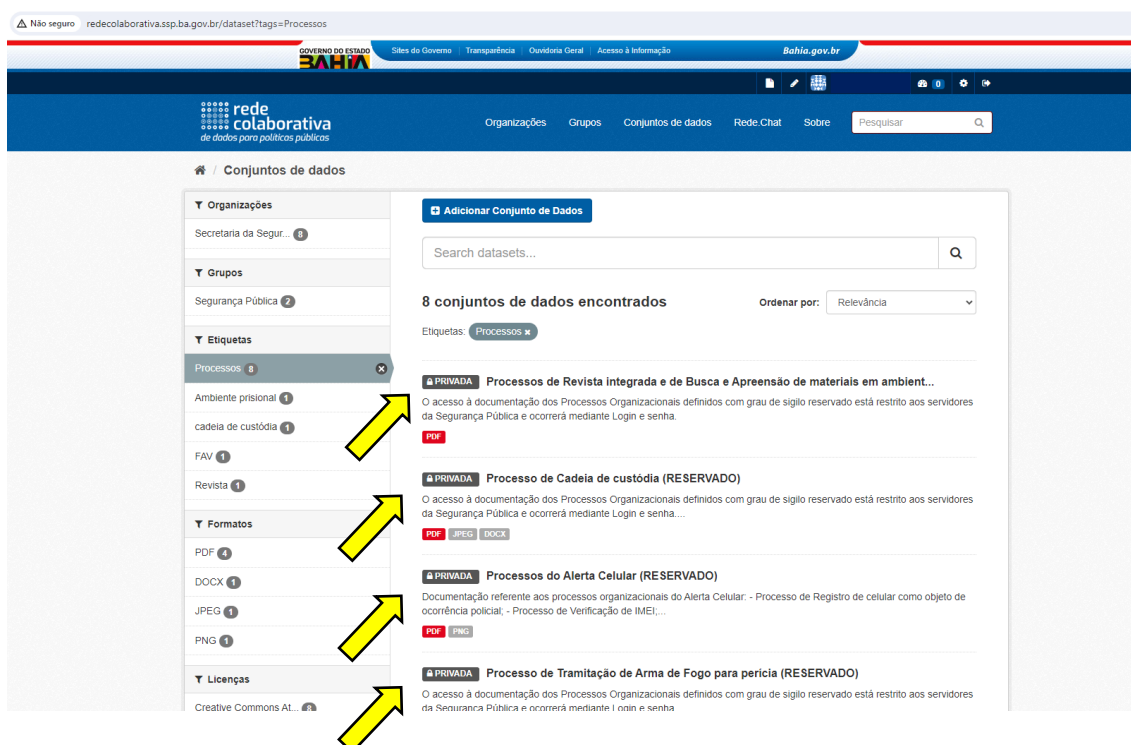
Não seguro redecolaborativa.ssp.ba.gov.br/dataset?tags=Processos

GOVERNO DO ESTADO BAHIA Sites do Governo | Transparência | Ouvidoria Geral | Acesso à Informação Bahia.gov.br

0

rede colaborativa de dados para políticas públicas

Organizações Grupos Conjuntos de dados Rede.Chat Sobre Pesquisar

Conjuntos de dados

Organizações
Secretaria da Segur... 8

Grupos
Segurança Pública 2

Etiquetas
Processos 8
Ambiente prisional 1
cadeia de custódia 1
FAV 1
Revista 1

Formatos
PDF 4
DOCX 1
JPEG 1
PNG 1

Licenças
Creative Commons At... 8

Adicionar Conjunto de Dados

Search datasets...

8 conjuntos de dados encontrados

Ordenar por: Relevância

Etiquetas: Processos

PRIVADA Processos de Revista integrada e de Busca e Apreensão de materiais em ambient...
O acesso à documentação dos Processos Organizacionais definidos com grau de sigilo reservado está restrito aos servidores da Segurança Pública e ocorrerá mediante Login e senha.
PDF

PRIVADA Processo de Cadeia de custódia (RESERVADO)
O acesso à documentação dos Processos Organizacionais definidos com grau de sigilo reservado está restrito aos servidores da Segurança Pública e ocorrerá mediante Login e senha....
PDF JPEG DOCX

PRIVADA Processos do Alerta Celular (RESERVADO)
Documentação referente aos processos organizacionais do Alerta Celular: - Processo de Registro de celular como objeto de ocorrência policial; - Processo de Verificação de IMEI;...
PDF PNG

PRIVADA Processo de Tramitação de Arma de Fogo para perícia (RESERVADO)
O acesso à documentação dos Processos Organizacionais definidos com grau de sigilo reservado está restrito aos servidores da Segurança Pública e ocorrerá mediante Login e senha.